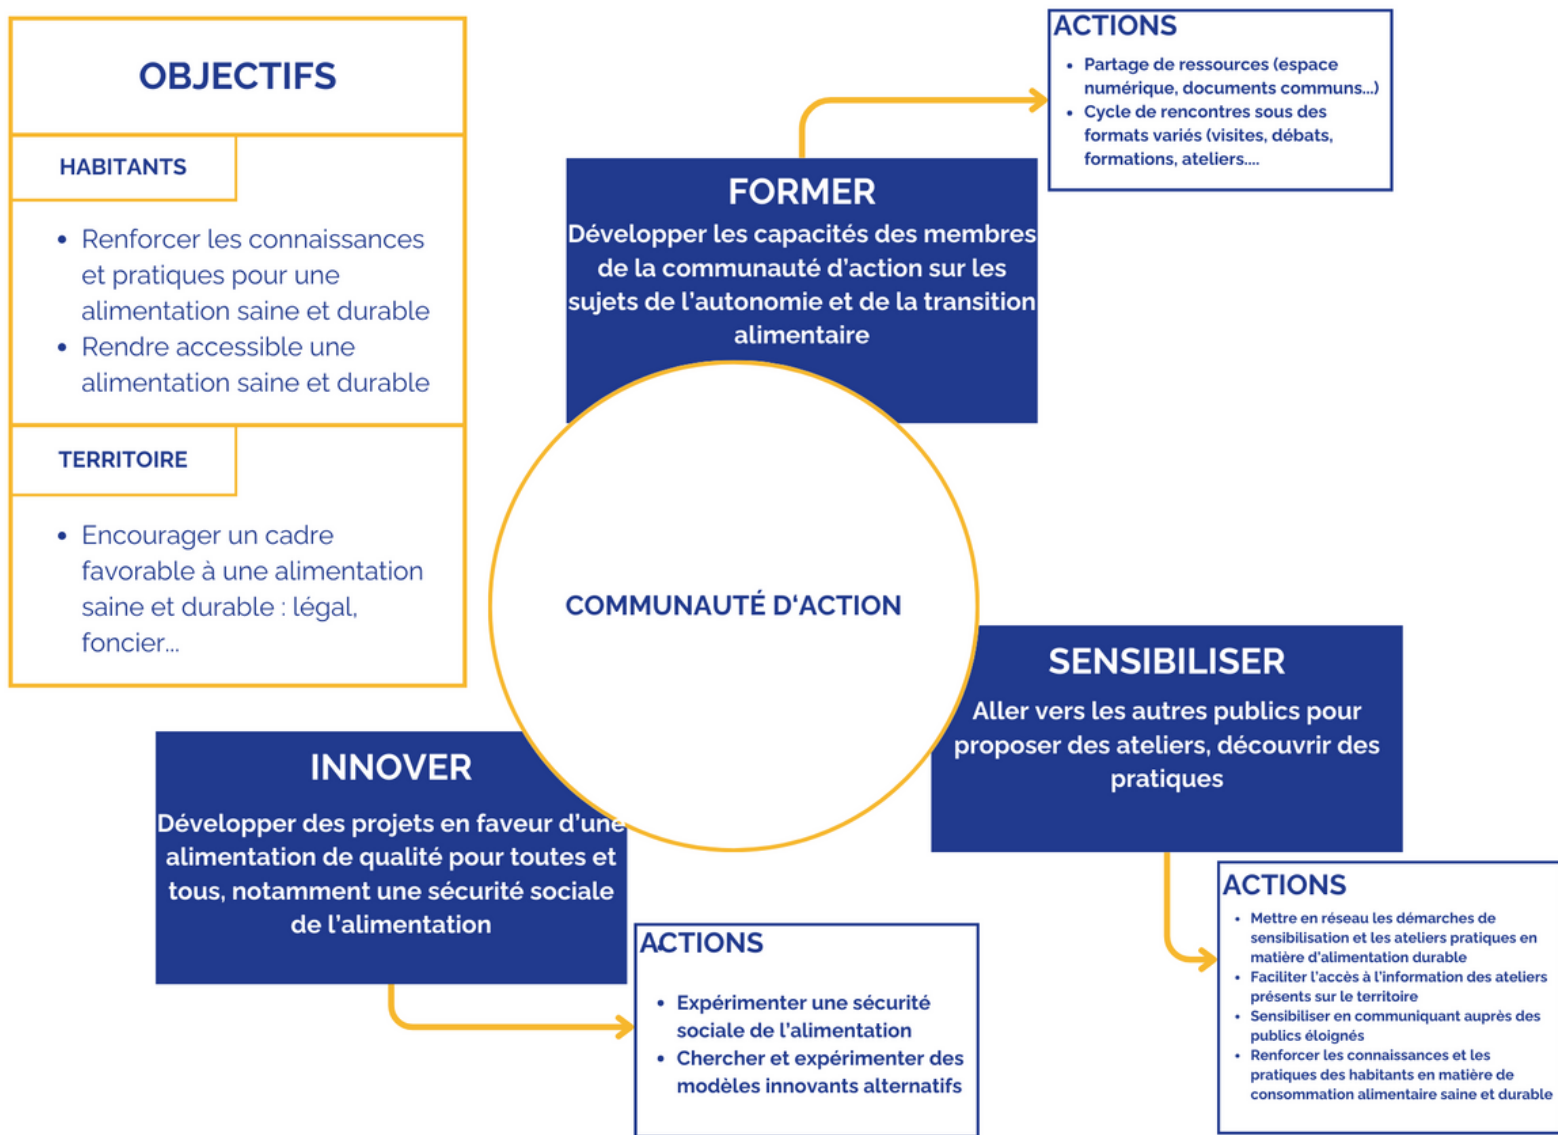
OBJECTIFS

HABITANTS

- Renforcer les connaissances et pratiques pour une alimentation saine et durable
- Rendre accessible une alimentation saine et durable

TERRITOIRE

- Encourager un cadre favorable à une alimentation saine et durable : légal, foncier...

ACTIONS

- Partage de ressources (espace numérique, documents communs...)
- Cycle de rencontres sous des formats variés (visites, débats, formations, ateliers....

FORMER
Développer les capacités des membres de la communauté d'action sur les sujets de l'autonomie et de la transition alimentaire

COMMUNAUTÉ D'ACTION

SENSIBILISER
Aller vers les autres publics pour proposer des ateliers, découvrir des pratiques

INNOVER
Développer des projets en faveur d'une alimentation de qualité pour toutes et tous, notamment une sécurité sociale de l'alimentation

ACTIONS

- Expérimenter une sécurité sociale de l'alimentation
- Chercher et expérimenter des modèles innovants alternatifs

ACTIONS

- Mettre en réseau les démarches de sensibilisation et les ateliers pratiques en matière d'alimentation durable
- Faciliter l'accès à l'information des ateliers présents sur le territoire
- Sensibiliser en communiquant auprès des publics éloignés
- Renforcer les connaissances et les pratiques des habitants en matière de consommation alimentaire saine et durable